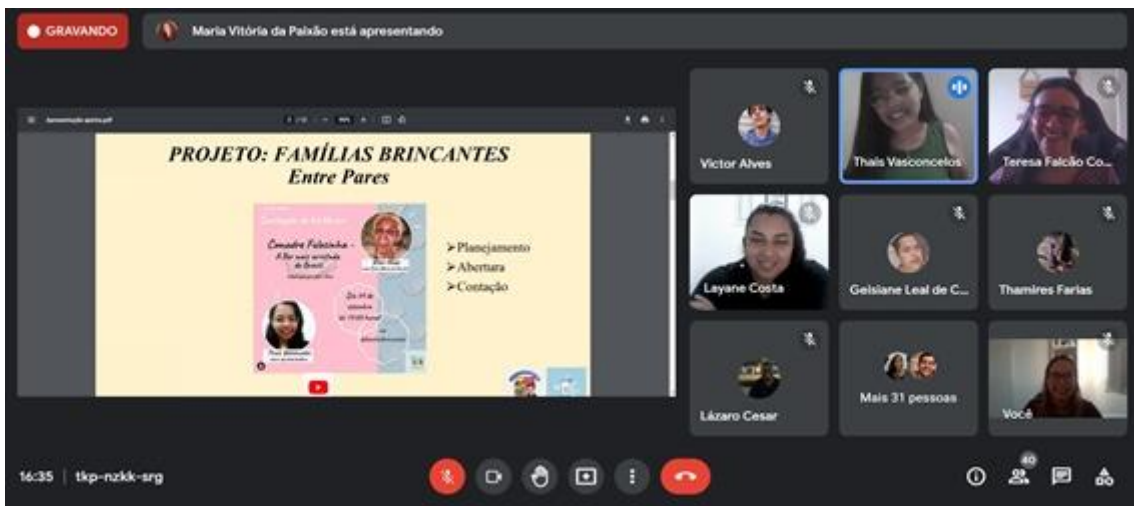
GRAVANDO

Maria Vitória da Paixão está apresentando

PROJETO: FAMÍLIAS BRINCANTES
Entre Pares

Comadre Fulozinha - A flor mais cheirosa do Brasil

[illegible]

➢Planejamento
➢Abertura
➢Contação

Victor Alves
Thais Vasconcelos
Teresa Falcão Co...
Layane Costa
Geisiane Leal de C...
Thamires Farias
Lázaro Cesar
Mais 31 pessoas
Você

16:35 | tkp-nzkk-srg

40